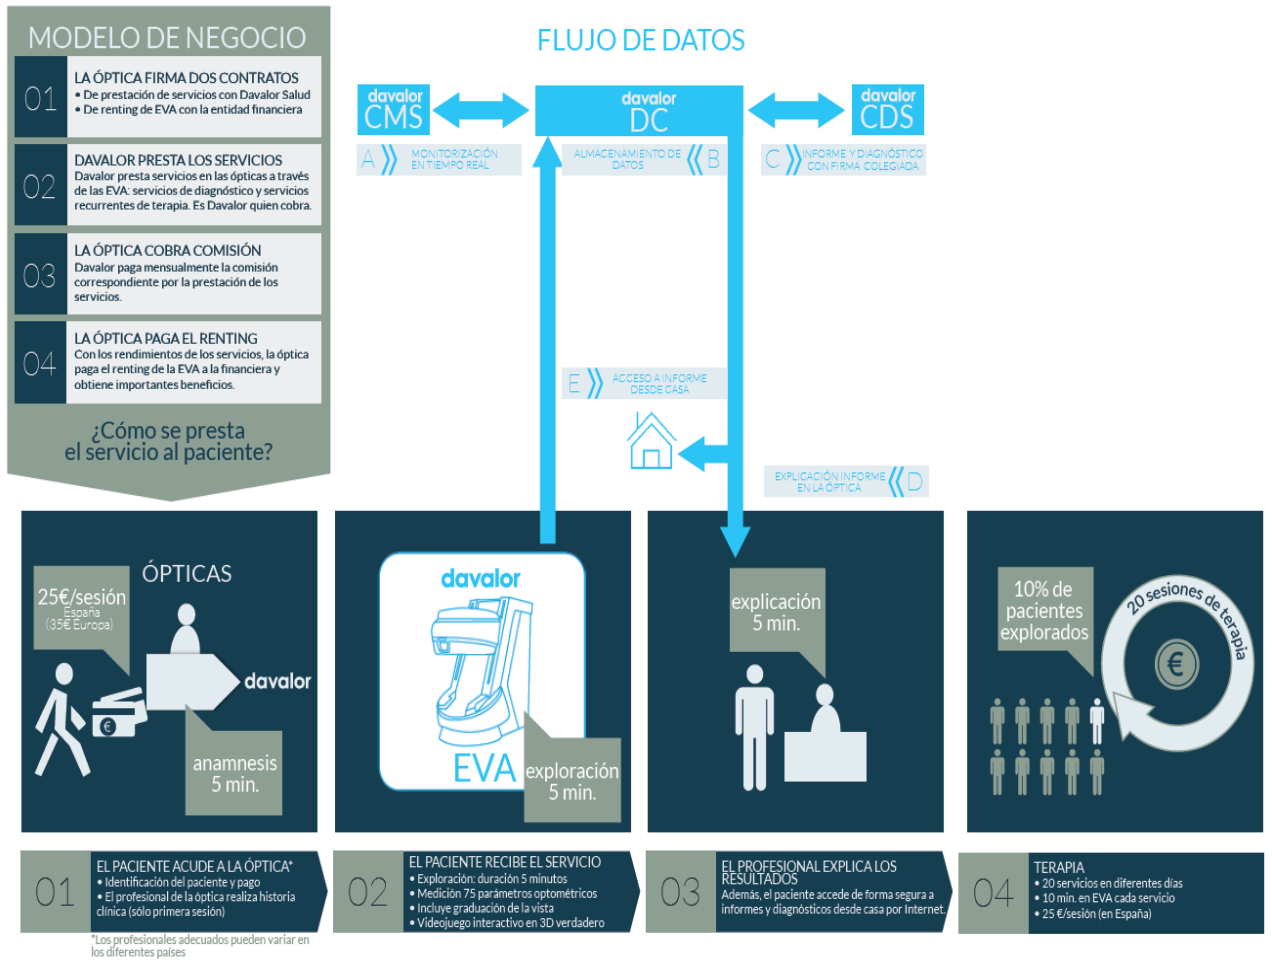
MODELO DE NEGOCIO

01
LA ÓPTICA FIRMA DOS CONTRATOS
• De prestación de servicios con Davalor Salud
• De renting de EVA con la entidad financiera

02
DAVALOR PRESTA LOS SERVICIOS
Davalor presta servicios en las ópticas a través de las EVA: servicios de diagnóstico y servicios recurrentes de terapia. Es Davalor quien cobra.

03
LA ÓPTICA COBRA COMISIÓN
Davalor paga mensualmente la comisión correspondiente por la prestación de los servicios.

04
LA ÓPTICA PAGA EL RENTING
Con los rendimientos de los servicios, la óptica paga el renting de la EVA a la financiera y obtiene importantes beneficios.

¿Cómo se presta el servicio al paciente?

FLUJO DE DATOS

davalor CMS
davalor DC
davalor CDS

A MONITORIZACIÓN EN TIEMPO REAL
ALMACENAMIENTO DE DATOS B
C INFORME Y DIAGNÓSTICO CON FIRMA COLEGIADA
E ACCESO A INFORME DESDE CASA
EXPLICACIÓN INFORME EN LA ÓPTICA D

ÓPTICAS
25€/sesión
España
(35€ Europa)
davalor
anamnesis
5 min.

davalor
EVA
exploración
5 min.

explicación
5 min.

10% de pacientes explorados
20 sesiones de terapia
€

01
EL PACIENTE ACUDE A LA ÓPTICA*
• Identificación del paciente y pago
• El profesional de la óptica realiza historia clínica (sólo primera sesión)

*Los profesionales adecuados pueden variar en los diferentes países

02
EL PACIENTE RECIBE EL SERVICIO
• Exploración: duración 5 minutos
• Medición 75 parámetros optométricos
• Incluye graduación de la vista
• Videojuego interactivo en 3D verdadero

03
EL PROFESIONAL EXPLICA LOS RESULTADOS
Además, el paciente accede de forma segura a informes y diagnósticos desde casa por Internet.

04
TERAPIA
• 20 servicios en diferentes días
• 10 min. en EVA cada servicio
• 25 €/sesión (en España)